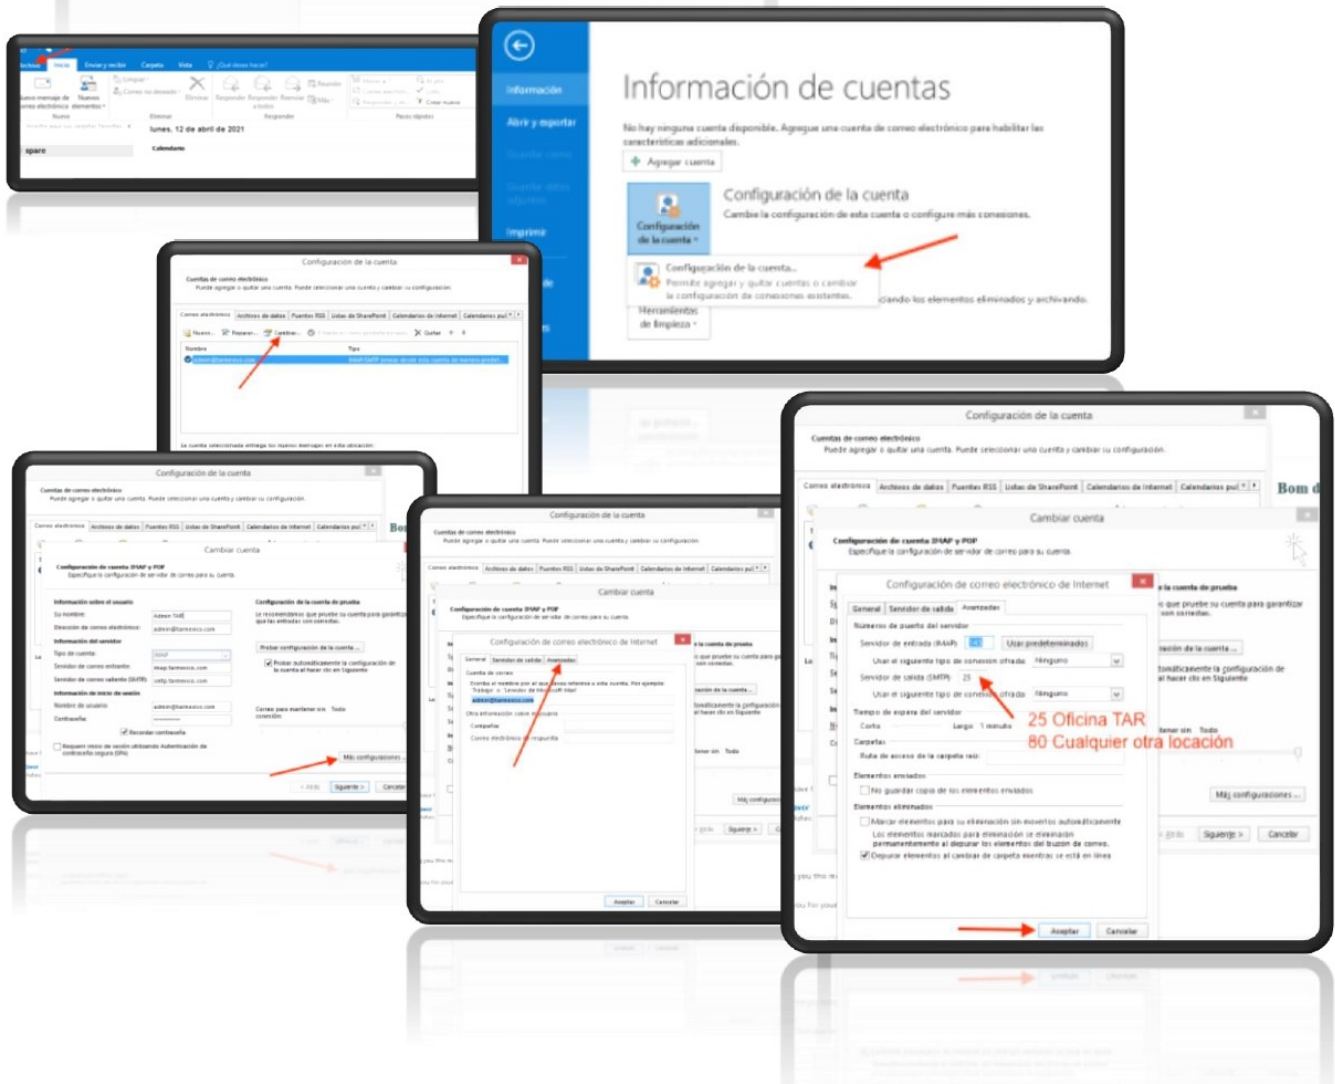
Archivo Inicio Enviar y recibir Carpeta Vista ¿Qué desea hacer?

Nuevo mensaje de correo electrónico Nuevos elementos
Nuevo
Eliminar
Responder
Pasos rápidos
lunes, 12 de abril de 2021
spare
Calendario

Información
Abrir y exportar
Imprimir

Información de cuentas
No hay ninguna cuenta disponible. Agregue una cuenta de correo electrónico para habilitar las características adicionales.
Agregar cuenta
Configuración de la cuenta
Configuración de la cuenta
Cambie la configuración de esta cuenta o configure más conexiones.
Configuración de la cuenta...
Permite agregar y quitar cuentas o cambiar la configuración de conexiones existentes.
Herramientas de limpieza
...ciando los elementos eliminados y archivando.

Configuración de la cuenta
Cuentas de correo electrónico
Puede agregar o quitar una cuenta. Puede seleccionar una cuenta y cambiar su configuración.
Correo electrónico | Archivos de datos | Fuentes RSS | Listas de SharePoint | Calendarios de Internet | Calendarios pu
Nuevo... Reparar... Cambiar... Quitar
Nombre Tipo
admin@tamexico.com
La cuenta seleccionada entrega los nuevos mensajes en esta ubicación

Configuración de la cuenta
Cambiar cuenta
Configuración de cuenta IMAP y POP
Especifique la configuración de servidor de correo para su cuenta.
Información sobre el usuario
Su nombre: Admin TAR
Dirección de correo electrónico: admin@tamexico.com
Información del servidor
Tipo de cuenta: IMAP
Servidor de correo entrante: imap.tamexico.com
Servidor de correo saliente (SMTP): smtp.tamexico.com
Información de inicio de sesión
Nombre de usuario: admin@tamexico.com
Contraseña: ********
Recordar contraseña
Requerir inicio de sesión utilizando Autenticación de contraseña segura (SPA)
Configuración de la cuenta de prueba
Le recomendamos que pruebe su cuenta para garantizar que las entradas son correctas.
Probar configuración de la cuenta ...
Probar automáticamente la configuración de la cuenta al hacer clic en Siguiente
Correo para mantener sin conexión: Todo
Más configuraciones ...
< Atrás Siguiente > Cancelar

Configuración de correo electrónico de Internet
General | Servidor de salida | Avanzadas
Cuenta de correo
Escriba el nombre por el que desea referirse a esta cuenta. Por ejemplo: "Trabajo" o "Servidor de Microsoft Mail"
admin@tamexico.com
Otra información sobre el usuario
Compañía
Correo electrónico de respuesta
Aceptar Cancelar

Configuración de la cuenta
Cuentas de correo electrónico
Puede agregar o quitar una cuenta. Puede seleccionar una cuenta y cambiar su configuración.
Cambiar cuenta
Configuración de cuenta IMAP y POP
Especifique la configuración de servidor de correo para su cuenta.
Configuración de correo electrónico de Internet
General | Servidor de salida | Avanzadas
Números de puerto del servidor
Servidor de entrada (IMAP): 143 Usar predeterminados
Usar el siguiente tipo de conexión cifrada: Ninguno
Servidor de salida (SMTP): 25
Usar el siguiente tipo de conexión cifrada: Ninguno
Tiempo de espera del servidor
Corto Largo 1 minuto
Carpetas
Ruta de acceso de la carpeta raíz:
Elementos enviados
No guardar copia de los elementos enviados
Elementos eliminados
Marcar elementos para su eliminación sin moverlos automáticamente
Los elementos marcados para eliminación se eliminarán permanentemente al depurar los elementos del buzón de correo.
Depurar elementos al cambiar de carpeta mientras se está en línea
Aceptar Cancelar
25 Oficina TAR
80 Cualquier otra locación
Más configuraciones ...
< Atrás Siguiente > Cancelar